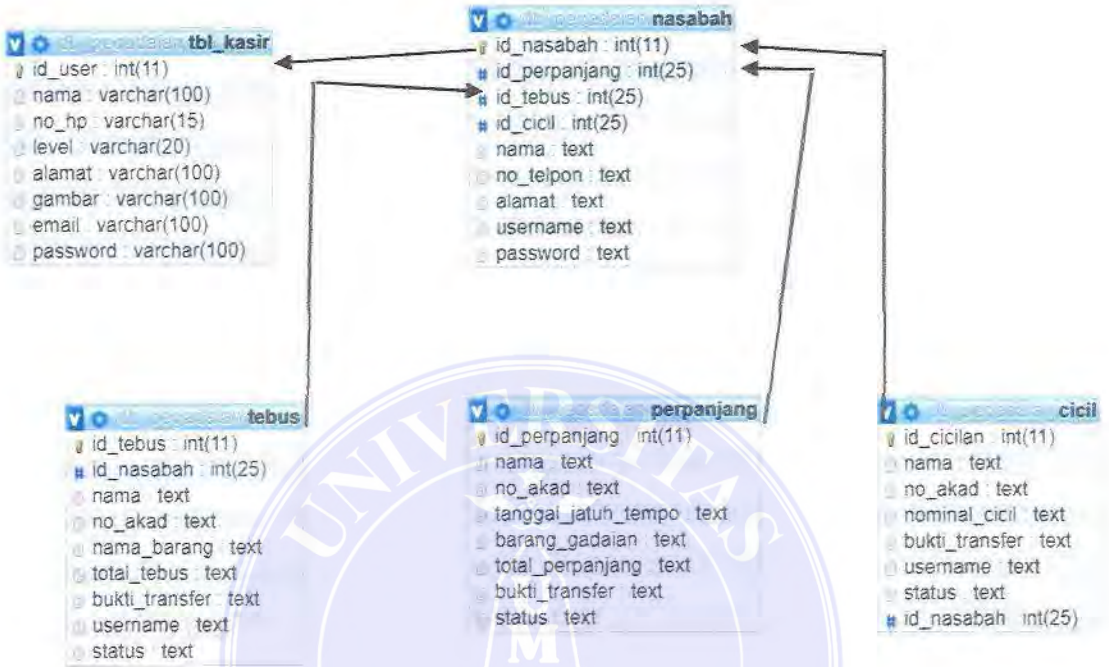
db_pegadaian tbl_kasir
id_user : int(11)
nama : varchar(100)
no_hp : varchar(15)
level : varchar(20)
alamat : varchar(100)
gambar : varchar(100)
email : varchar(100)
password : varchar(100)

db_pegadaian nasabah
id_nasabah : int(11)
id_perpanjang : int(25)
id_tebus : int(25)
id_cicil : int(25)
nama : text
no_telpon : text
alamat : text
username : text
password : text

db_pegadaian tebus
id_tebus : int(11)
id_nasabah : int(25)
nama : text
no_akad : text
nama_barang : text
total_tebus : text
bukti_transfer : text
username : text
status : text

db_pegadaian perpanjang
id_perpanjang : int(11)
nama : text
no_akad : text
tanggal_jatuh_tempo : text
barang_gadaian : text
total_perpanjang : text
bukti_transfer : text
status : text

db_pegadaian cicil
id_cicilan : int(11)
nama : text
no_akad : text
nominal_cicil : text
bukti_transfer : text
username : text
status : text
id_nasabah : int(25)